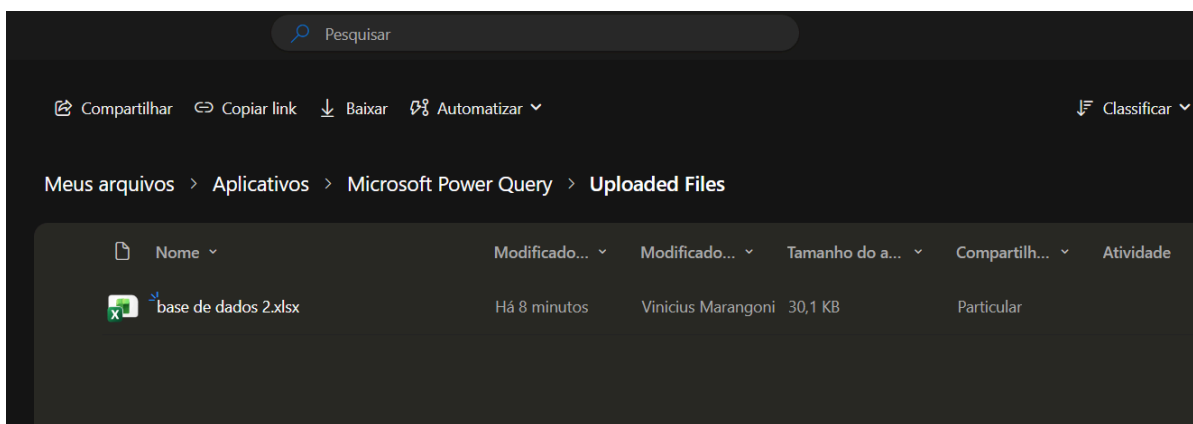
Pesquisar

Compartilhar Copiar link Baixar Automatizar

Classificar

Meus arquivos > Aplicativos > Microsoft Power Query > Uploaded Files

| Nome | Modificado... | Modificado... | Tamanho do a... | Compartilh... | Atividade |
|---|---|---|---|---|---|
| base de dados 2.xlsx | Há 8 minutos | Vinicius Marangoni | 30,1 KB | Particular | |